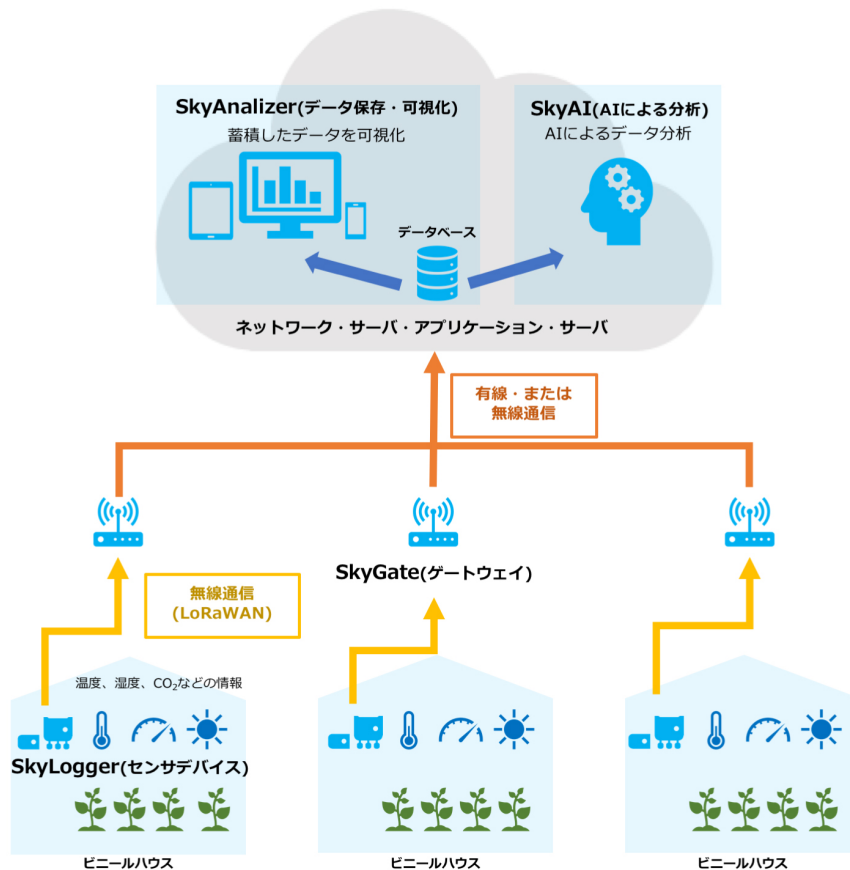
SkyAnalizer(データ保存・可視化)
蓄積したデータを可視化

SkyAI(AIによる分析)
AIによるデータ分析

データベース

ネットワーク・サーバ・アプリケーション・サーバ

有線・または
無線通信

SkyGate(ゲートウェイ)

無線通信
(LoRaWAN)

温度、湿度、$CO_2$などの情報

SkyLogger(センサデバイス)

ビニールハウス

ビニールハウス

ビニールハウス